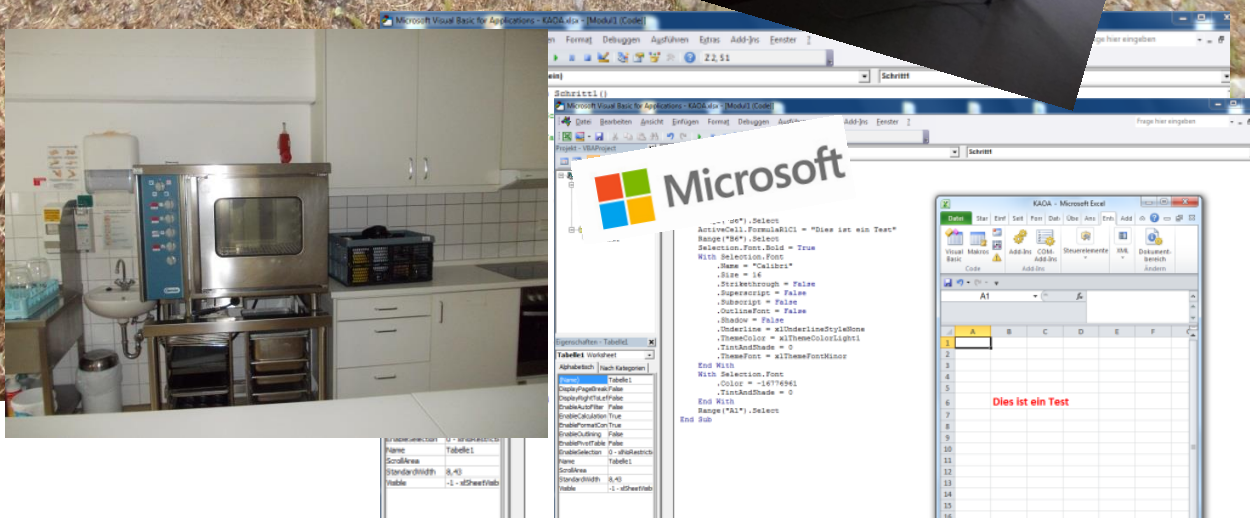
Microsoft Visual Basic for Applications - KAOA.xlsx - [Modul1 (Code)]

en Format Debuggen Ausführen Extras Add-Ins Fenster ?

Frage hier eingeben

Z 2, S 1

ein)

Schritt1

Schritt1()

Microsoft Visual Basic for Applications - KAOA.xlsx - [Modul1 (Code)]

Datei Bearbeiten Ansicht Einfügen Format Debuggen Ausführen Extras Add-Ins Fenster ?

Frage hier eingeben

Projekt - VBAProject

Schritt1

Microsoft

("B6").Select
ActiveCell.FormulaR1C1 = "Dies ist ein Test"
Range("B6").Select
Selection.Font.Bold = True
With Selection.Font
.Name = "Calibri"
.Size = 16
.Strikethrough = False
.Superscript = False
.Subscript = False
.OutlineFont = False
.Shadow = False
.Underline = xlUnderlineStyleNone
.ThemeColor = xlThemeColorLight1
.TintAndShade = 0
.ThemeFont = xlThemeFontMinor
End With
With Selection.Font
.Color = -16776961
.TintAndShade = 0
End With
Range("A1").Select
End Sub

Eigenschaften - Tabelle1

Tabelle1 Worksheet

Alphabetisch | Nach Kategorien

| | |
|---|---|
| (Name) | Tabelle1 |
| DisplayPageBreak | False |
| DisplayRightToLeft | False |
| EnableAutoFilter | False |
| EnableCalculation | True |
| EnableFormatCon | True |
| EnableOutlining | False |
| EnablePivotTable | False |
| EnableSelection | 0 - xlNoRestricti |
| Name | Tabelle1 |
| ScrollArea | |
| StandardWidth | 8,43 |
| Visible | -1 - xlSheetVisib |

| | |
|---|---|
| EnableSelection | 0 - xlNoRestricti |
| Name | Tabelle1 |
| ScrollArea | |
| StandardWidth | 8,43 |
| Visible | -1 - xlSheetVisib |

KAOA - Microsoft Excel

Datei Star Einf Seit Forn Dat Übe Ans Entv Add

Visual Basic Makros Add-Ins COM-Add-Ins Steuerelemente XML Dokumentbereich

Code Add-Ins Ändern

A1

| | A | B | C | D | E | F |
|---|---|---|---|---|---|---|
| 1 | | | | | | |
| 2 | | | | | | |
| 3 | | | | | | |
| 4 | | | | | | |
| 5 | | | | | | |
| 6 | | Dies ist ein Test | | | | |
| 7 | | | | | | |
| 8 | | | | | | |
| 9 | | | | | | |
| 10 | | | | | | |
| 11 | | | | | | |
| 12 | | | | | | |
| 13 | | | | | | |
| 14 | | | | | | |
| 15 | | | | | | |
| 16 | | | | | | |